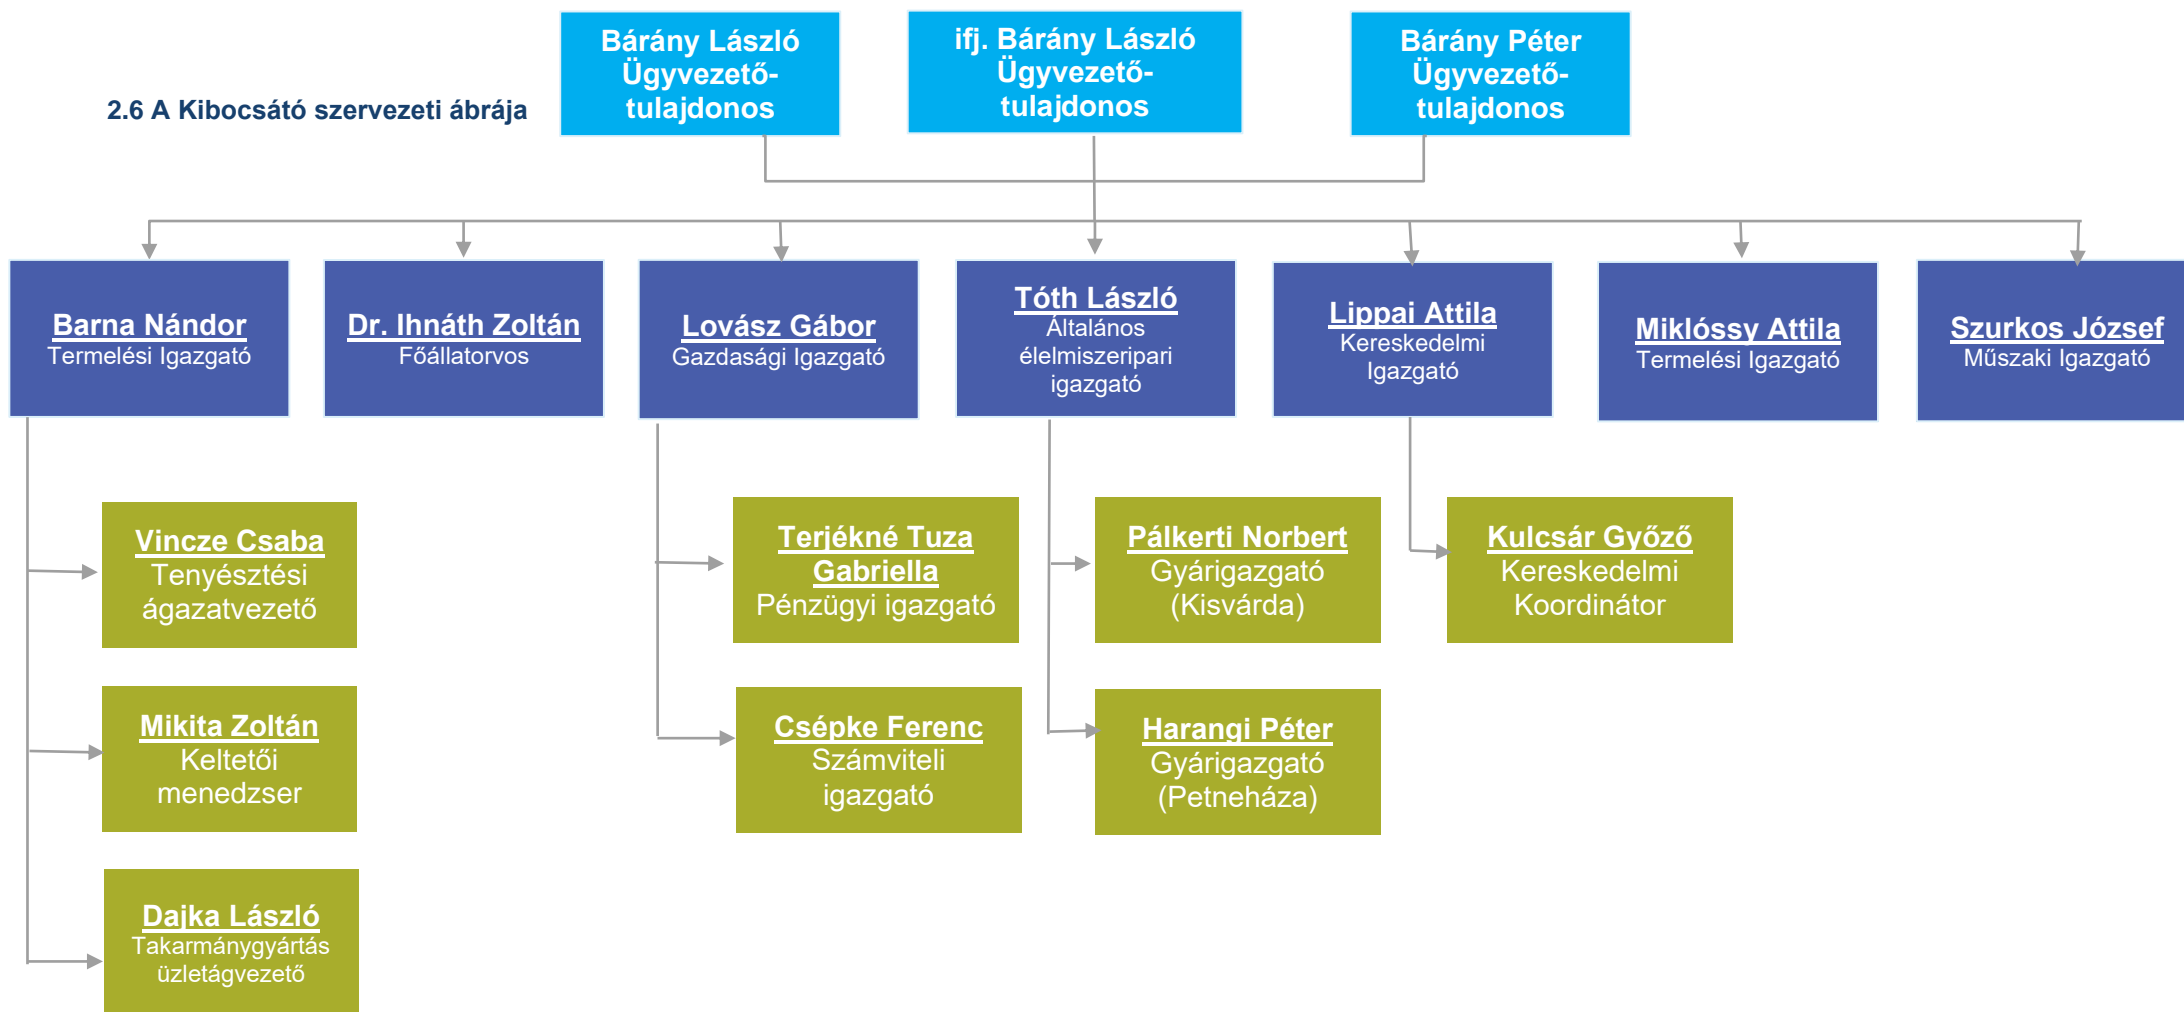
2.6 A Kibocsátó szervezeti ábrája

Bárány László
Ügyvezető-tulajdonos

ifj. Bárány László
Ügyvezető-tulajdonos

Bárány Péter
Ügyvezető-tulajdonos

Barna Nándor
Termelési Igazgató

Dr. Ihnáth Zoltán
Főállatorvos

Lovász Gábor
Gazdasági Igazgató

Tóth László
Általános élelmiszeripari igazgató

Lippai Attila
Kereskedelmi Igazgató

Miklóssy Attila
Termelési Igazgató

Szurkos József
Műszaki Igazgató

Vincze Csaba
Tenyésztési ágazatvezető

Mikita Zoltán
Keltetői menedzser

Dajka László
Takarmánygyártás üzletágvezető

Terjékné Tuza Gabriella
Pénzügyi igazgató

Csépke Ferenc
Számviteli igazgató

Pálkerti Norbert
Gyárigazgató (Kisvárda)

Harangi Péter
Gyárigazgató (Petneháza)

Kulcsár Győző
Kereskedelmi Koordinátor